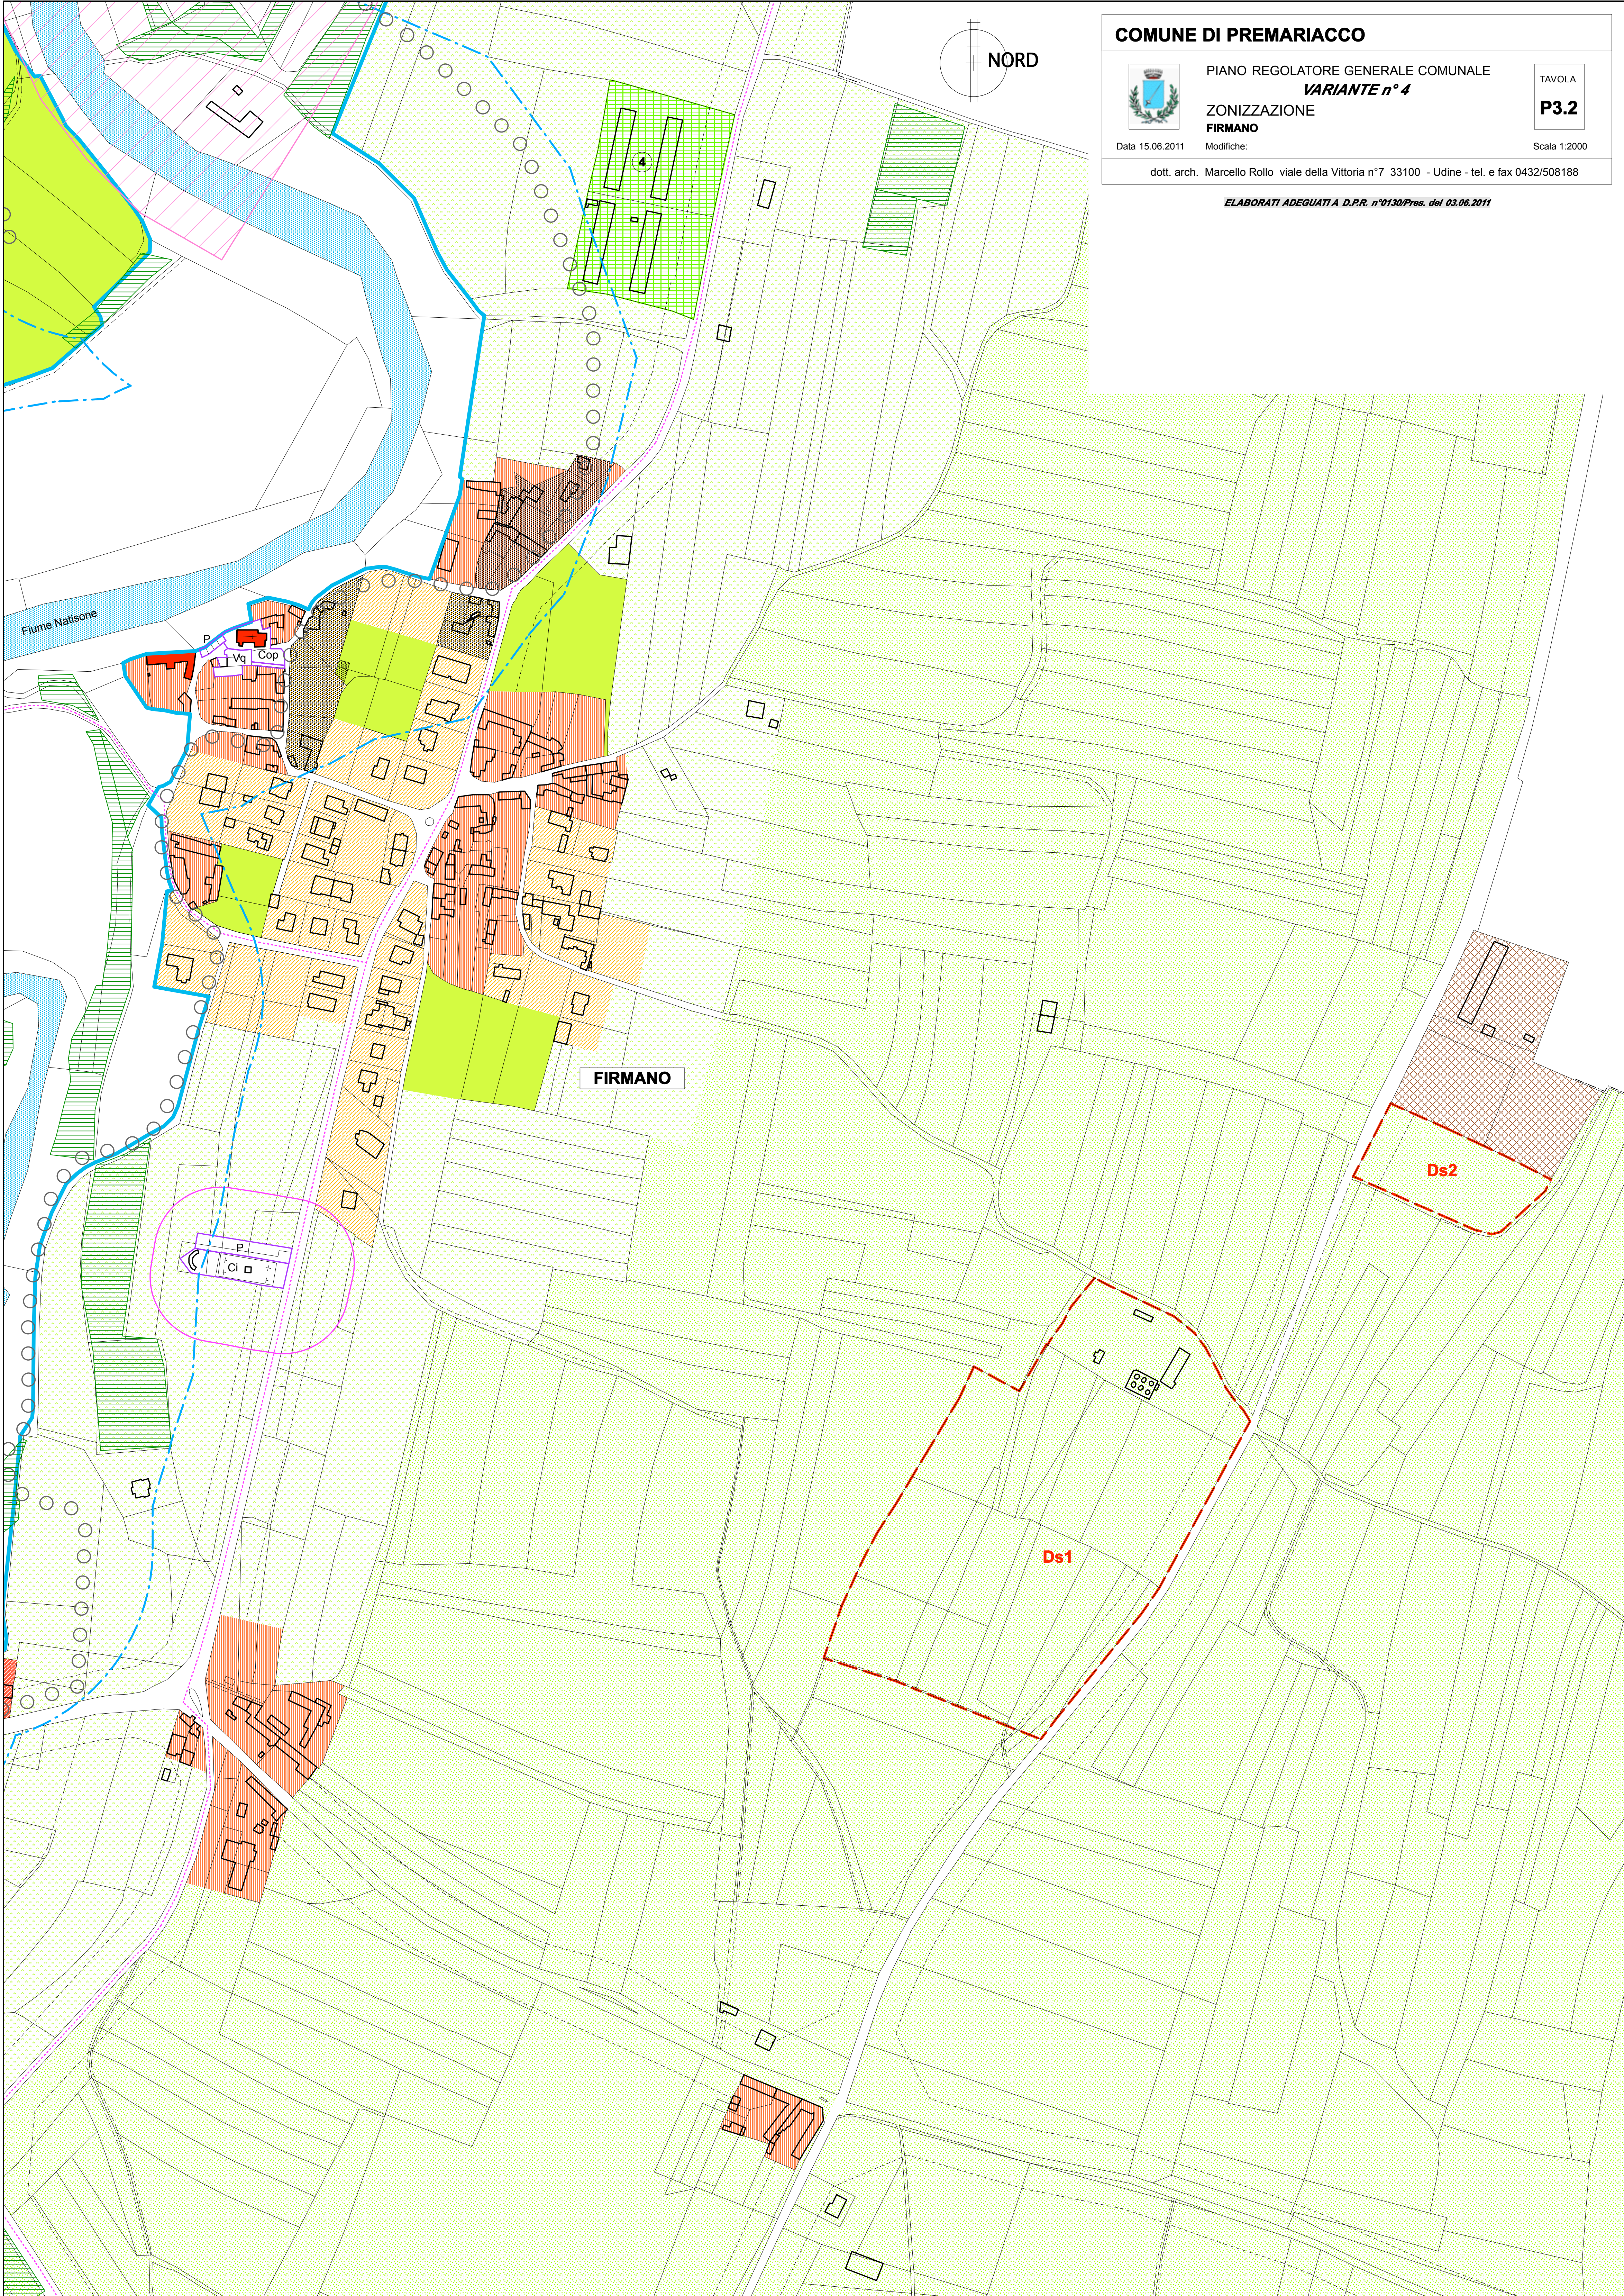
COMUNE DI PREMARIACCO

PIANO REGOLATORE GENERALE COMUNALE
VARIANTE n° 4
ZONIZZAZIONE
FIRMANO

TAVOLA
P3.2

Data 15.06.2011
Modifiche:
Scala 1:2000

dott. arch. Marcello Rollo viale della Vittoria n°7 33100 - Udine - tel. e fax 0432/508188

ELABORATI ADEGUATI A D.P.R. n°0130/Pres. del 03.06.2011

NORD

4

Fiume Natisone

P
Vq
Cop

FIRMANO

P
Ci

Ds2

Ds1